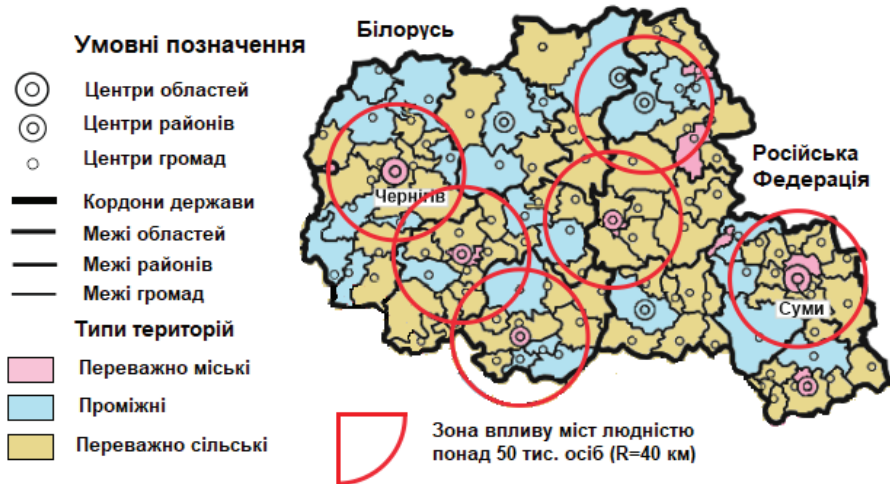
Умовні позначення

Центри областей

Центри районів

Центри громад

Кордони держави

Межі областей

Межі районів

Межі громад

Типи територій

Переважно міські

Проміжні

Переважно сільські

Білорусь

Чернігів

Російська Федерація

Суми

Зона впливу міст людністю понад 50 тис. осіб (R=40 км)